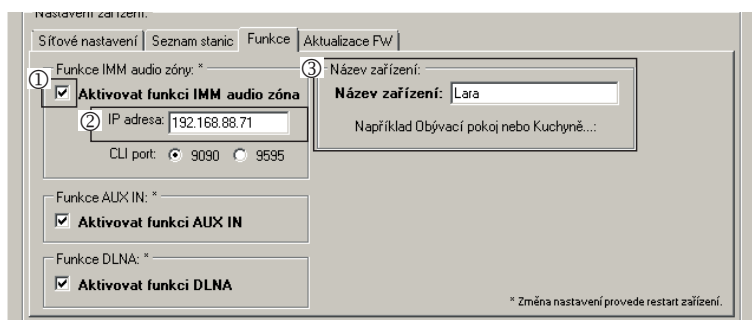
Nastavení zařízení:

Síťové nastavení | Seznam stanic | Funkce | Aktualizace FW

① Funkce IMM audio zóny: *

☑ Aktivovat funkci IMM audio zóna

② IP adresa: 192.168.88.71

CLI port: ◉ 9090 ○ 9595

③ Název zařízení:

Název zařízení: Lara

Například Obývací pokoj nebo Kuchyně...:

Funkce AUX IN: *

☑ Aktivovat funkci AUX IN

Funkce DLNA: *

☑ Aktivovat funkci DLNA

* Změna nastavení provede restart zařízení.